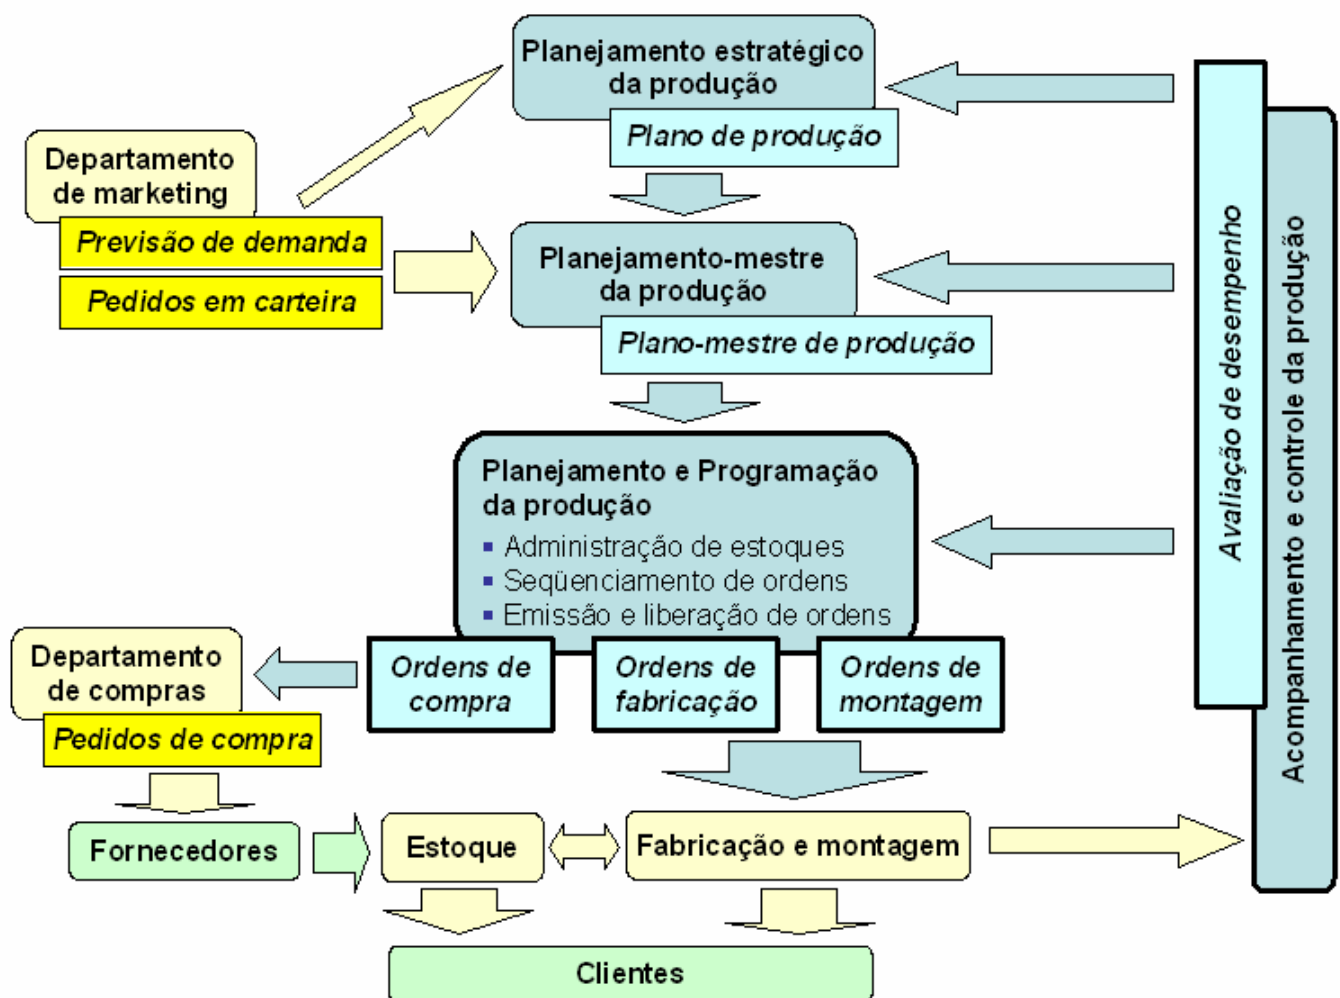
Planejamento estratégico da produção

Plano de produção

Departamento de marketing

Previsão de demanda

Pedidos em carteira

Planejamento-mestre da produção

Plano-mestre de produção

Planejamento e Programação da produção

- Administração de estoques
- Seqüenciamento de ordens
- Emissão e liberação de ordens

Departamento de compras

Pedidos de compra

Ordens de compra

Ordens de fabricação

Ordens de montagem

Avaliação de desempenho

Acompanhamento e controle da produção

Fornecedores

Estoque

Fabricação e montagem

Clientes